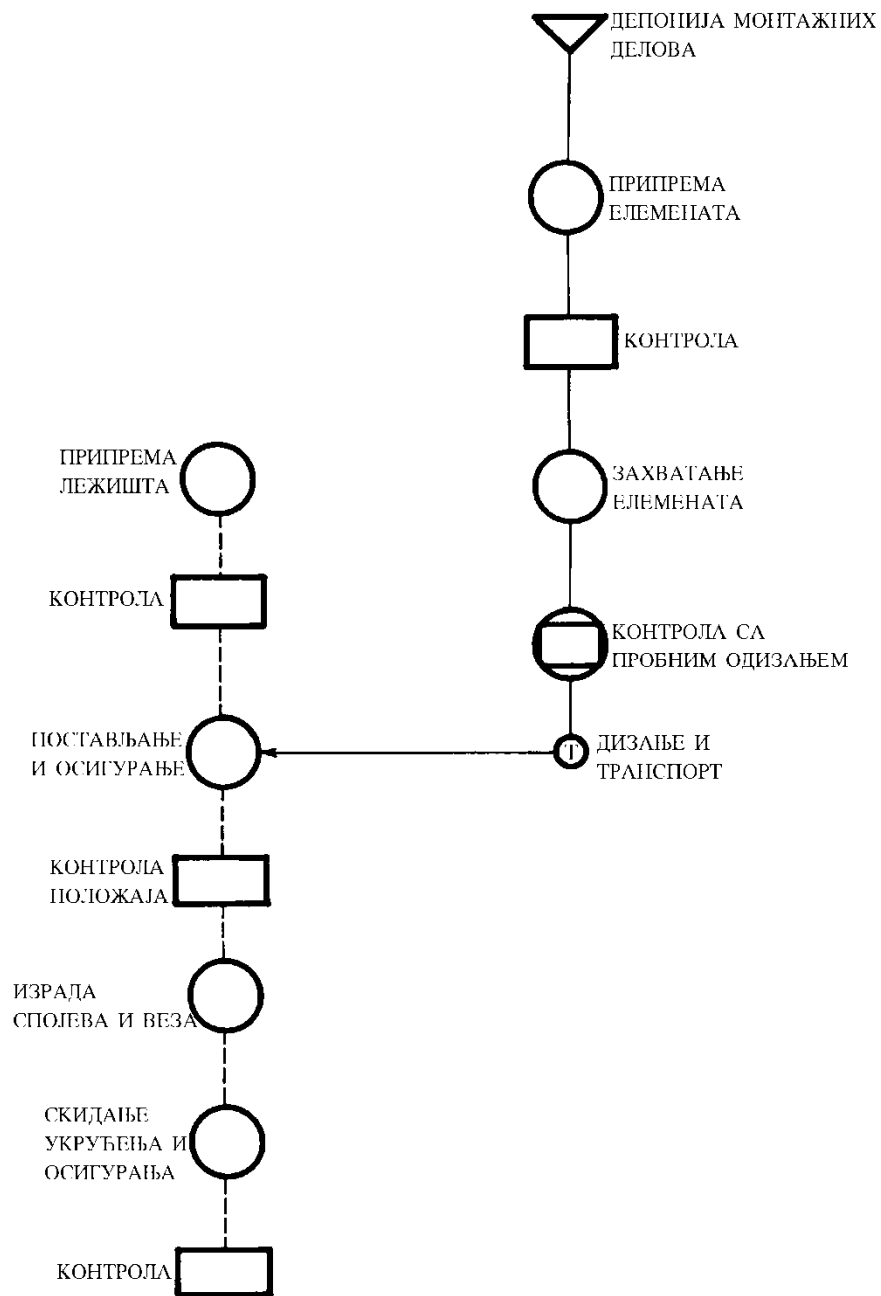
ДЕПОНИЈА МОНТАЖНИХ ДЕЛОВА

ПРИПРЕМА ЕЛЕМЕНАТА

КОНТРОЛА

ЗАХВАТАЊЕ ЕЛЕМЕНАТА

КОНТРОЛА СА ПРОБНИМ ОДИЗАЊЕМ

Т

ДИЗАЊЕ И ТРАНСПОРТ

ПРИПРЕМА ЛЕЖИШТА

КОНТРОЛА

ПОСТАВЉАЊЕ И ОСИГУРАЊЕ

КОНТРОЛА ПОЛОЖАЈА

ИЗРАДА СПОЈЕВА И ВЕЗА

СКИДАЊЕ УКРУЋЕЊА И ОСИГУРАЊА

КОНТРОЛА